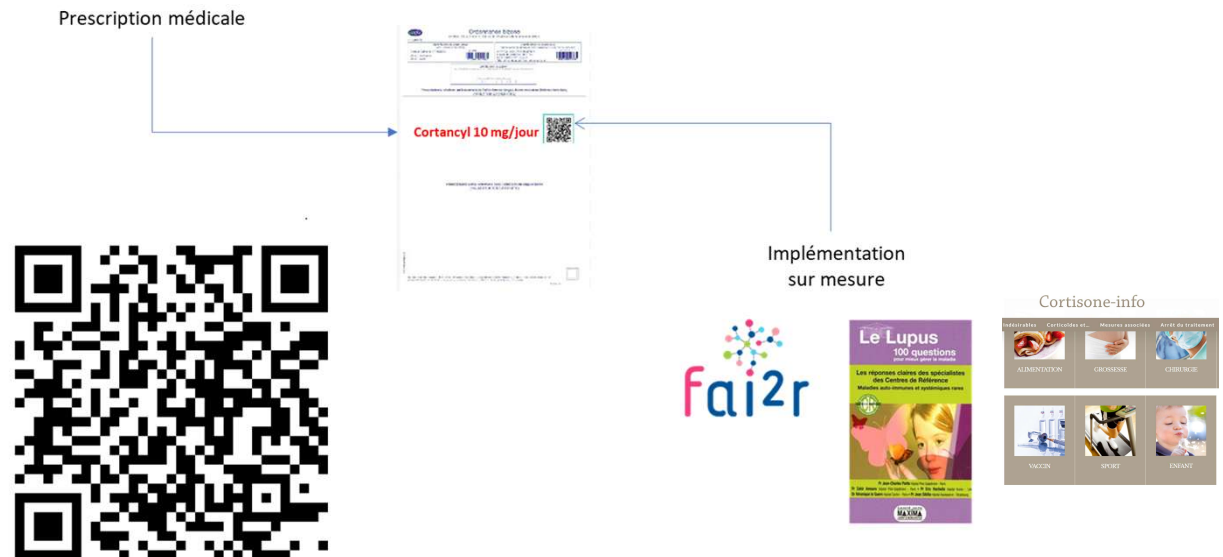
Prescription médicale

Ordonnance bizone

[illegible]

Cortancyl 10 mg/jour

Implémentation sur mesure

fai²r

Le Lupus
100 questions
pour mieux gérer la maladie

Les réponses claires des spécialistes des Centres de Référence
Maladies auto-immunes et systémiques rares

MAXIMA

Cortisone-info

Indésirables | Corticoïdes et... | Mesures associées | Arrêt du traitement

ALIMENTATION | GROSSESSE | CHIRURGIE

VACCIN | SPORT | ENFANT